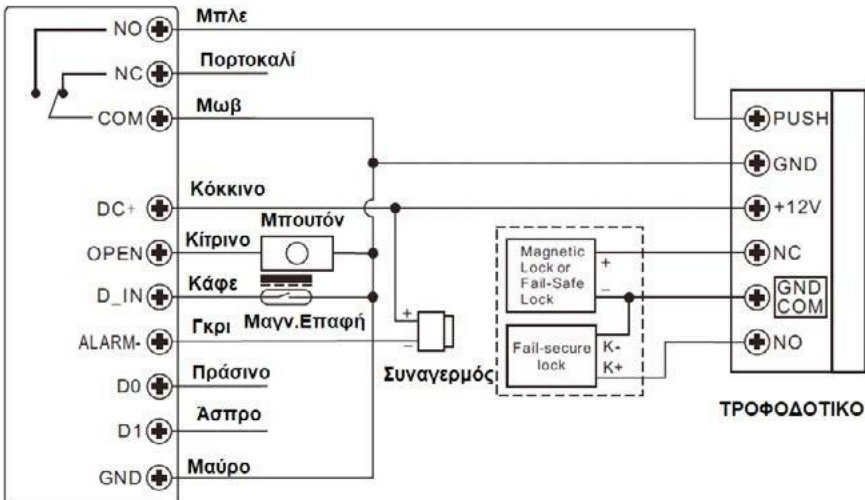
NO
Μπλε
NC
Πορτοκαλί
COM
Μωβ
DC+
Κόκκινο
OPEN
Κίτρινο
Μπουτόν
D_IN
Κάφε
Μαγν.Επαφή
ALARM-
Γκρι
+
-
Συναγερμός
D0
Πράσινο
D1
Άσπρο
GND
Μαύρο

Magnetic Lock or Fail-Safe Lock
+
_
Fail-secure lock
K-
K+

PUSH
GND
+12V
NC
GND COM
NO

ΤΡΟΦΟΔΟΤΙΚΟ